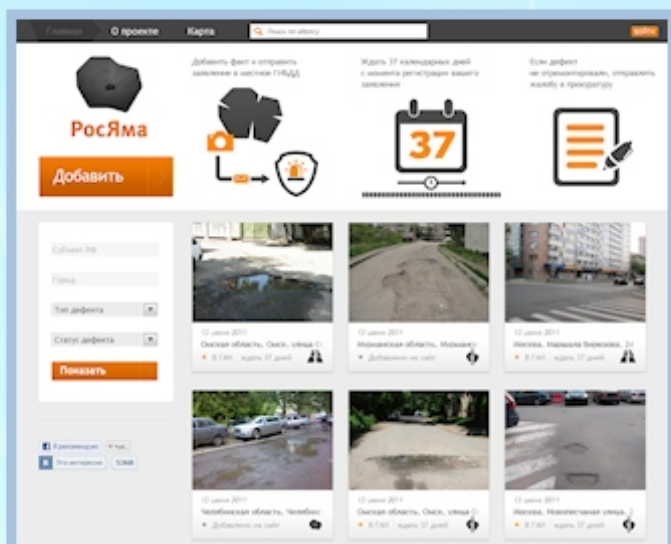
Главная О проекте Карта Поиск по адресу войти

РосЯма

Добавить

Добавить факт и отправить заявление в местное ГИБДД

Ждать 37 календарных дней с момента регистрации вашего заявления

37

Если дефект не отремонтировали, отправить жалобу в прокуратуру

Субъект РФ

Город

Тип дефекта

Статус дефекта

Показать

Рекомендую

Это интересно 5,368

12 июня 2011
Омская область, Омск, улица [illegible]
В ГАИ | ждать 37 дней

12 июня 2011
Ивановская область, Иваново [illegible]
Добавлено на сайт

12 июня 2011
Москва, Малыгина Бирюзова, 24
В ГАИ | ждать 37 дней

12 июня 2011
Челябинская область, Челябин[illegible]
Добавлено на сайт

12 июня 2011
Омская область, Омск, улица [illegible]
В ГАИ | ждать 37 дней

12 июня 2011
Москва, Новопесчаная улица, 2
В ГАИ | ждать 37 дней